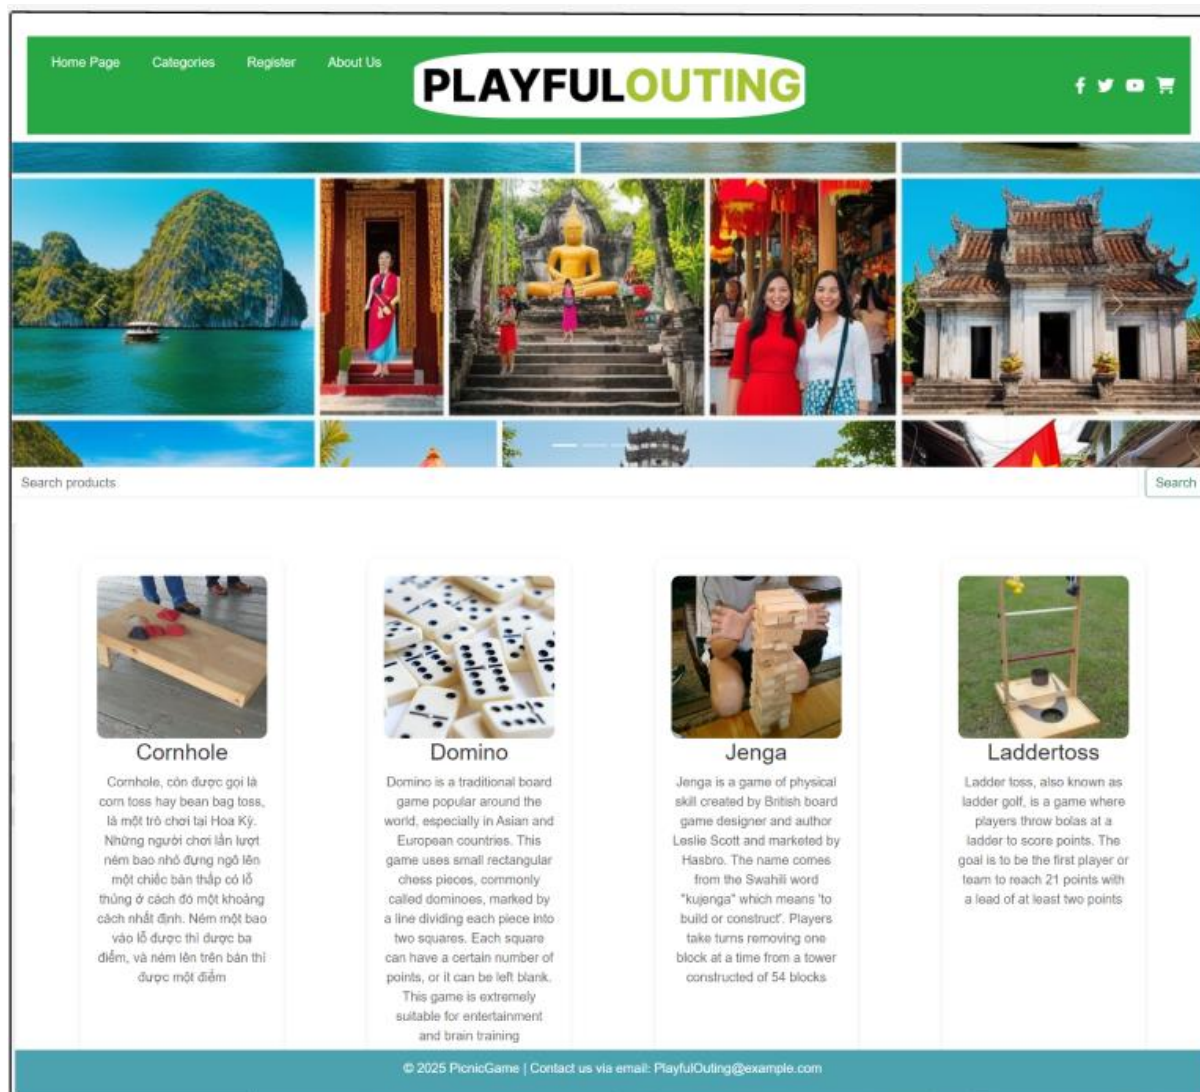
Home Page Categories Register About Us

PLAYFULOUTING

Search products

Search

Cornhole

Cornhole, còn được gọi là corn toss hay bean bag toss, là một trò chơi tại Hoa Kỳ. Những người chơi lần lượt ném bao nhỏ đựng ngô lên một chiếc bàn thấp có lỗ thủng ở cách đó một khoảng cách nhất định. Ném một bao vào lỗ được thì được ba điểm, và ném lên trên bàn thì được một điểm

Domino

Domino is a traditional board game popular around the world, especially in Asian and European countries. This game uses small rectangular chess pieces, commonly called dominoes, marked by a line dividing each piece into two squares. Each square can have a certain number of points, or it can be left blank. This game is extremely suitable for entertainment and brain training

Jenga

Jenga is a game of physical skill created by British board game designer and author Leslie Scott and marketed by Hasbro. The name comes from the Swahili word "kujenga" which means 'to build or construct'. Players take turns removing one block at a time from a tower constructed of 54 blocks

Laddertoss

Ladder toss, also known as ladder golf, is a game where players throw bolas at a ladder to score points. The goal is to be the first player or team to reach 21 points with a lead of at least two points

© 2025 PicnicGame | Contact us via email: PlayfulOuting@example.com